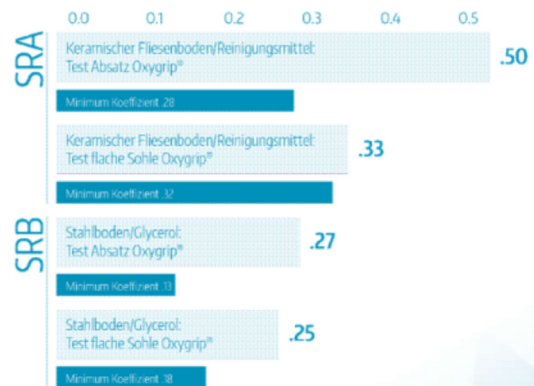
0.0 0.1 0.2 0.3 0.4 0.5

SRA

Keramischer Fliesenboden/Reinigungsmittel: Test Absatz Oxygrip®

.50

Minimum Koeffizient .28

Keramischer Fliesenboden/Reinigungsmittel: Test flache Sohle Oxygrip®

.33

Minimum Koeffizient .32

SRB

Stahlboden/Glycerol: Test Absatz Oxygrip®

.27

Minimum Koeffizient .13

Stahlboden/Glycerol: Test flache Sohle Oxygrip®

.25

Minimum Koeffizient .18